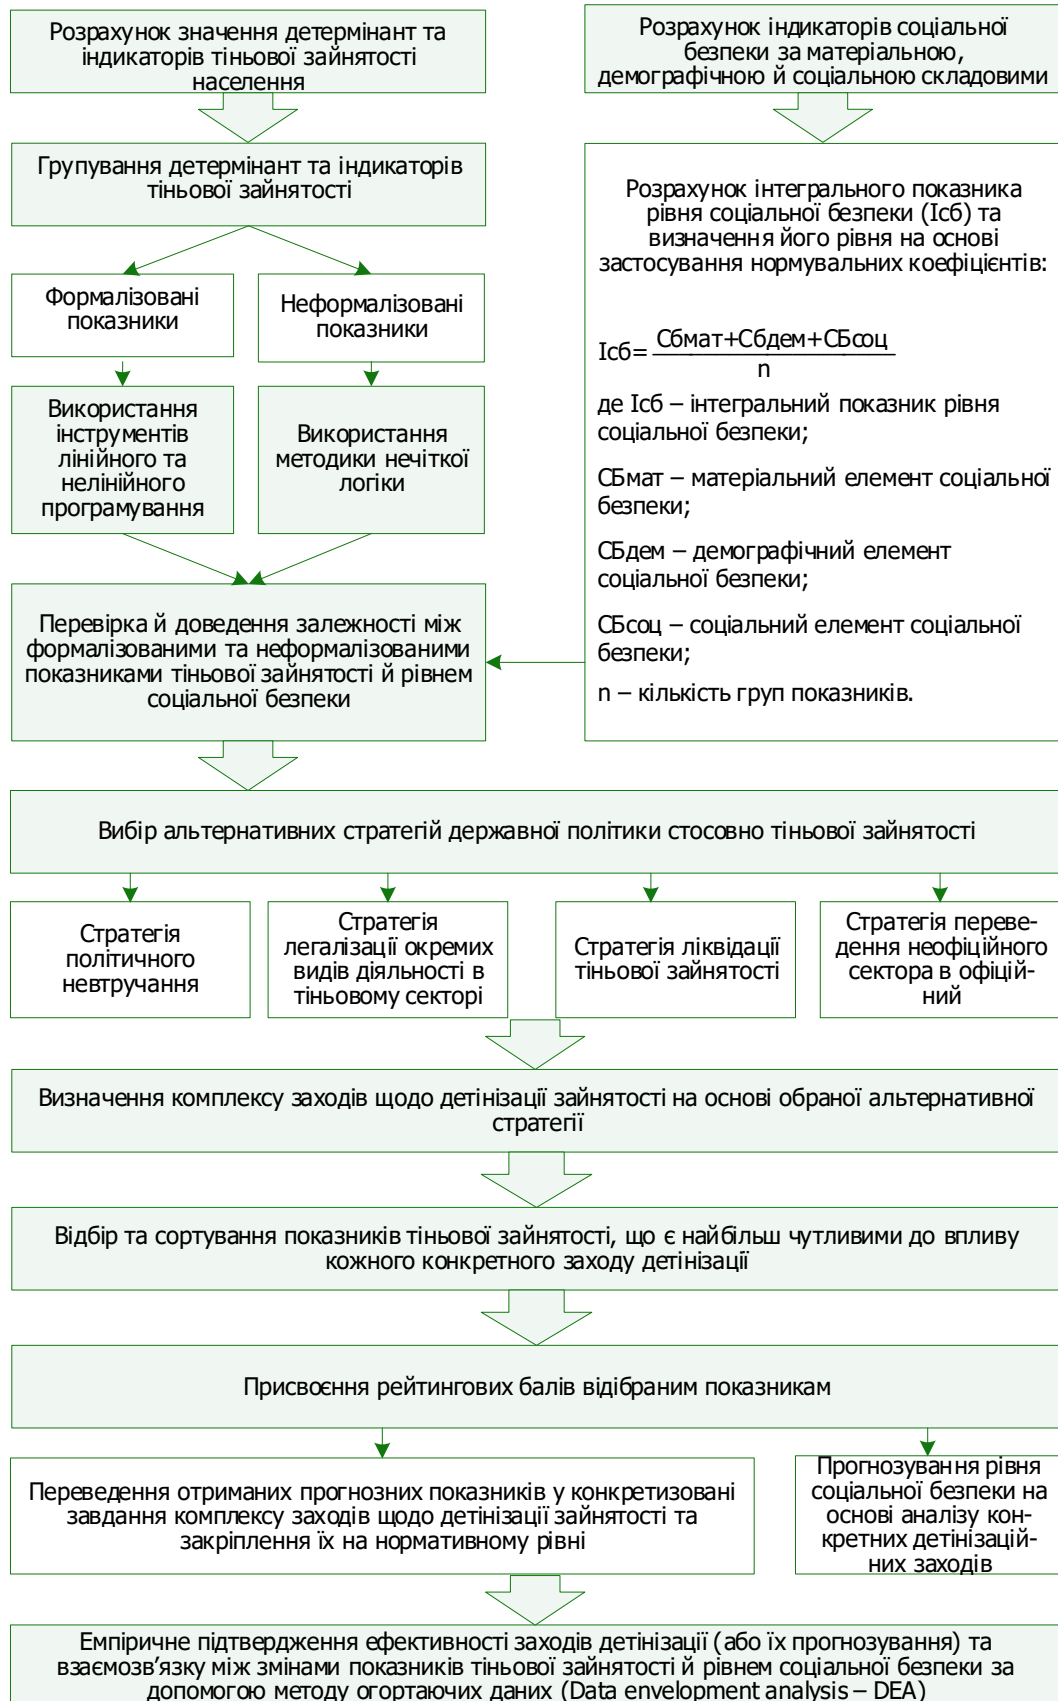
Розрахунок значення детермінант та індикаторів тіньової зайнятості населення

Розрахунок індикаторів соціальної безпеки за матеріальною, демографічною й соціальною складовими

Групування детермінант та індикаторів тіньової зайнятості

Розрахунок інтегрального показника рівня соціальної безпеки (Ісб) та визначення його рівня на основі застосування нормувальних коефіцієнтів:

$Ісб=\frac{Сбмат+Сбдем+СБсоц}{n}$

де Ісб – інтегральний показник рівня соціальної безпеки;

СБмат – матеріальний елемент соціальної безпеки;

СБдем – демографічний елемент соціальної безпеки;

СБсоц – соціальний елемент соціальної безпеки;

n – кількість груп показників.

Формалізовані показники

Неформалізовані показники

Використання інструментів лінійного та нелінійного програмування

Використання методики нечіткої логіки

Перевірка й доведення залежності між формалізованими та неформалізованими показниками тіньової зайнятості й рівнем соціальної безпеки

Вибір альтернативних стратегій державної політики стосовно тіньової зайнятості

Стратегія політичного невтручання

Стратегія легалізації окремих видів діяльності в тіньовому секторі

Стратегія ліквідації тіньової зайнятості

Стратегія переведення неофіційного сектора в офіційний

Визначення комплексу заходів щодо детінізації зайнятості на основі обраної альтернативної стратегії

Відбір та сортування показників тіньової зайнятості, що є найбільш чутливими до впливу кожного конкретного заходу детінізації

Присвоєння рейтингових балів відібраним показникам

Переведення отриманих прогнозних показників у конкретизовані завдання комплексу заходів щодо детінізації зайнятості та закріплення їх на нормативному рівні

Прогнозування рівня соціальної безпеки на основі аналізу конкретних детінізаційних заходів

Емпіричне підтвердження ефективності заходів детінізації (або їх прогнозування) та взаємозв’язку між змінами показників тіньової зайнятості й рівнем соціальної безпеки за допомогою методу огортаючих даних (Data envelopment analysis – DEA)